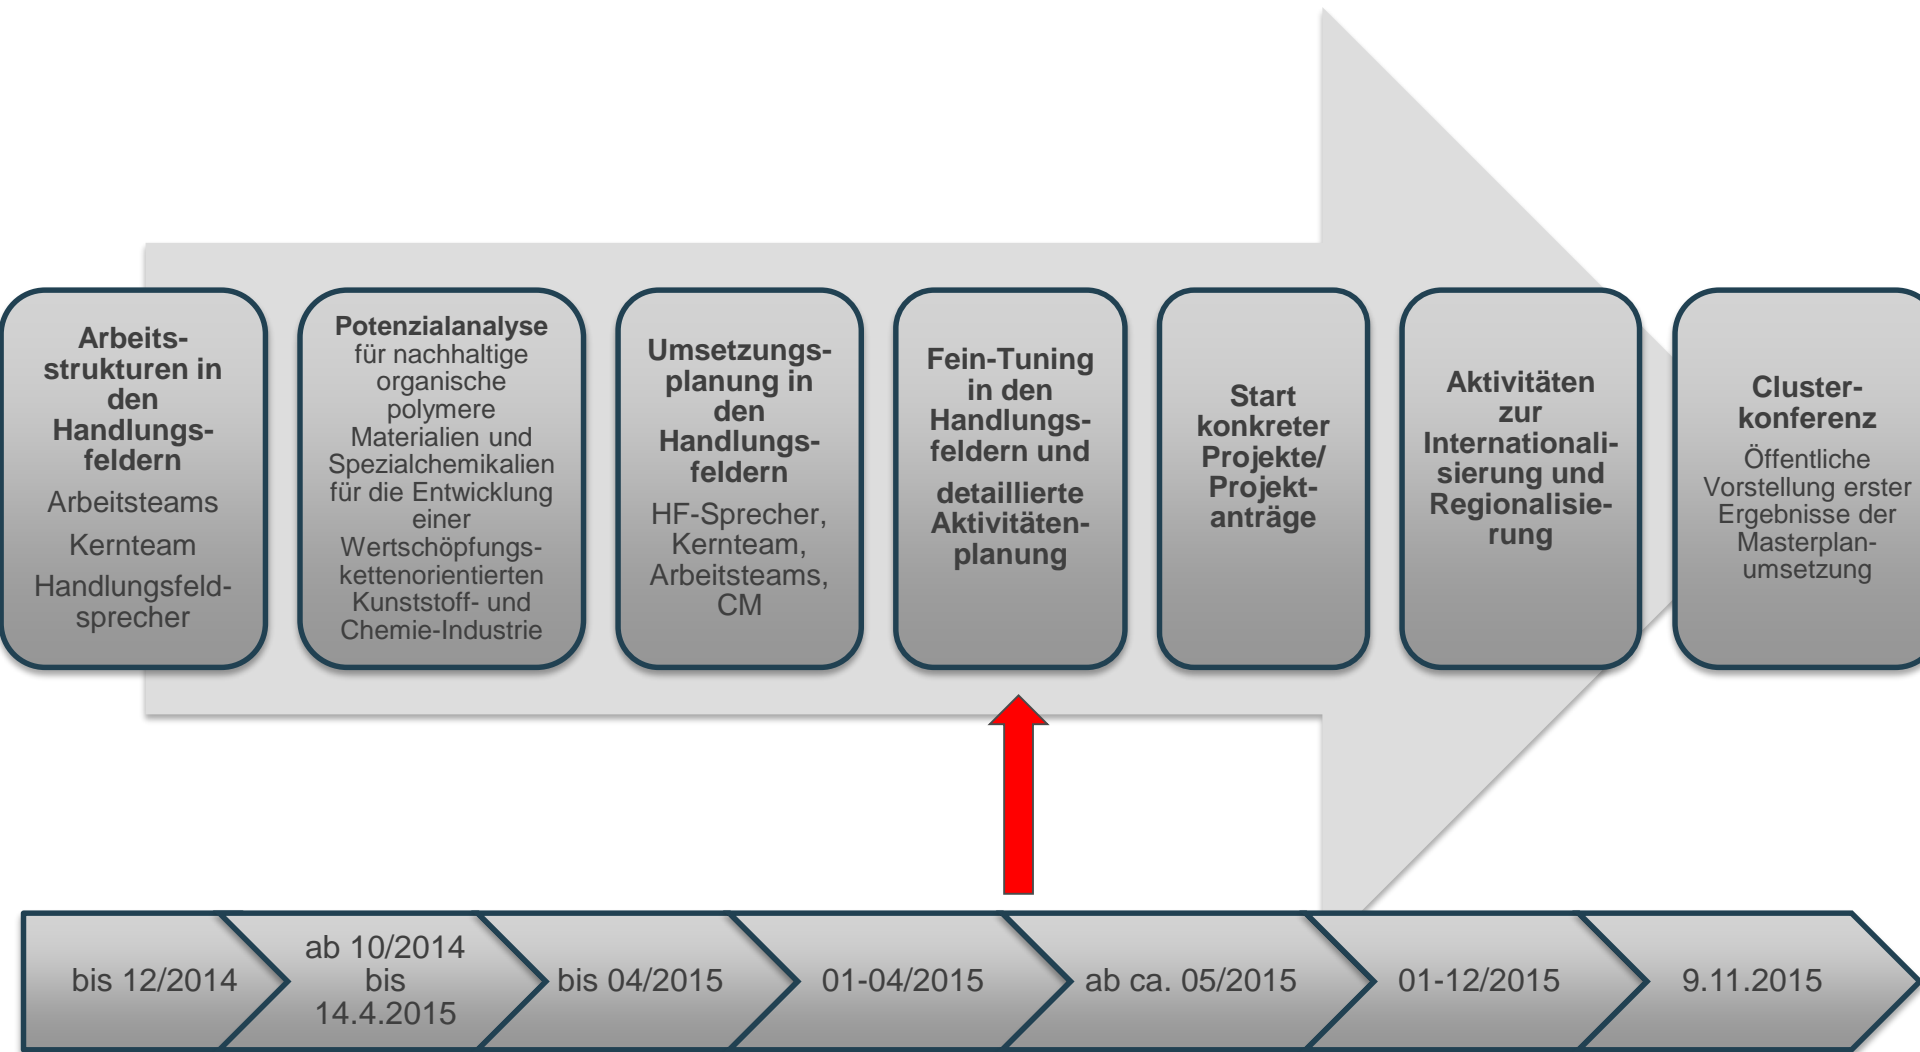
Arbeitsstrukturen in den Handlungsfeldern
Arbeitsteams
Kernteam
Handlungsfeldsprecher

Potenzialanalyse für nachhaltige organische polymere Materialien und Spezialchemikalien für die Entwicklung einer Wertschöpfungskettenorientierten Kunststoff- und Chemie-Industrie

Umsetzungsplanung in den Handlungsfeldern
HF-Sprecher, Kernteam, Arbeitsteams, CM

Fein-Tuning in den Handlungsfeldern und
detaillierte Aktivitätenplanung

Start konkreter Projekte/ Projektanträge

Aktivitäten zur Internationalisierung und Regionalisierung

Clusterkonferenz
Öffentliche Vorstellung erster Ergebnisse der Masterplanumsetzung

bis 12/2014

ab 10/2014 bis 14.4.2015

bis 04/2015

01-04/2015

ab ca. 05/2015

01-12/2015

9.11.2015